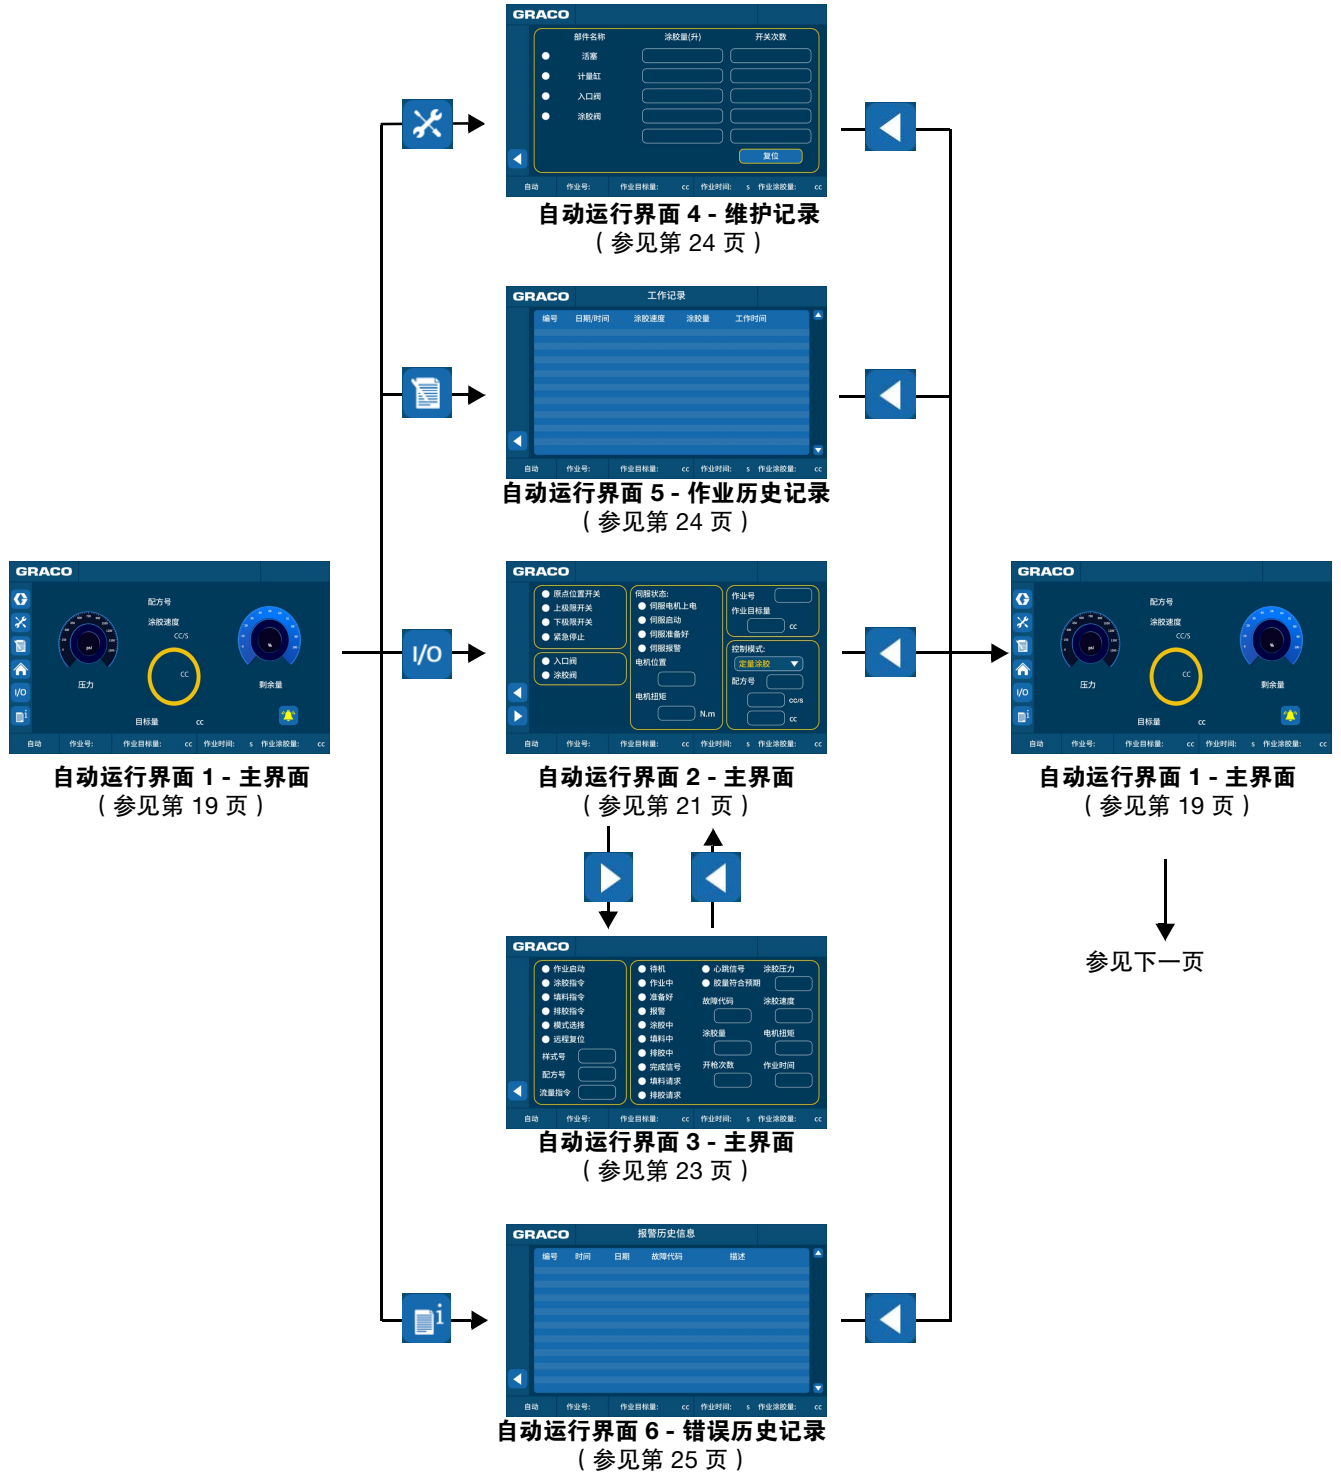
GRACO
部件名称 涂胶量(升) 开关次数
活塞
计量缸
入口阀
涂胶阀
复位
自动 作业号: 作业目标量: cc 作业时间: s 作业涂胶量: cc
自动运行界面 4 - 维护记录
( 参见第 24 页 )

GRACO 工作记录
编号 日期/时间 涂胶速度 涂胶量 工作时间
自动 作业号: 作业目标量: cc 作业时间: s 作业涂胶量: cc
自动运行界面 5 - 作业历史记录
( 参见第 24 页 )

GRACO
配方号
涂胶速度
CC/S
psi
%
CC
压力
剩余量
目标量 cc
I/O
自动 作业号: 作业目标量: cc 作业时间: s 作业涂胶量: cc
自动运行界面 1 - 主界面
( 参见第 19 页 )

I/O

GRACO
原点位置开关
上极限开关
下极限开关
紧急停止
入口阀
涂胶阀
伺服状态:
伺服电机上电
伺服启动
伺服准备好
伺服报警
电机位置
电机扭矩
N.m
作业号
作业目标量
cc
控制模式:
定量涂胶
配方号
cc/s
cc
自动 作业号: 作业目标量: cc 作业时间: s 作业涂胶量: cc
自动运行界面 2 - 主界面
( 参见第 21 页 )

GRACO
配方号
涂胶速度
CC/S
psi
%
CC
压力
剩余量
目标量 cc
I/O
自动 作业号: 作业目标量: cc 作业时间: s 作业涂胶量: cc
自动运行界面 1 - 主界面
( 参见第 19 页 )

参见下一页

GRACO
作业启动
涂胶指令
填料指令
排胶指令
模式选择
远程复位
样式号
配方号
流量指令
待机
作业中
准备好
报警
涂胶中
填料中
排胶中
完成信号
填料请求
排胶请求
心跳信号
胶量符合预期
故障代码
涂胶量
开枪次数
涂胶压力
涂胶速度
电机扭矩
作业时间
自动 作业号: 作业目标量: cc 作业时间: s 作业涂胶量: cc
自动运行界面 3 - 主界面
( 参见第 23 页 )

GRACO 报警历史信息
编号 时间 日期 故障代码 描述
自动 作业号: 作业目标量: cc 作业时间: s 作业涂胶量: cc
自动运行界面 6 - 错误历史记录
( 参见第 25 页 )